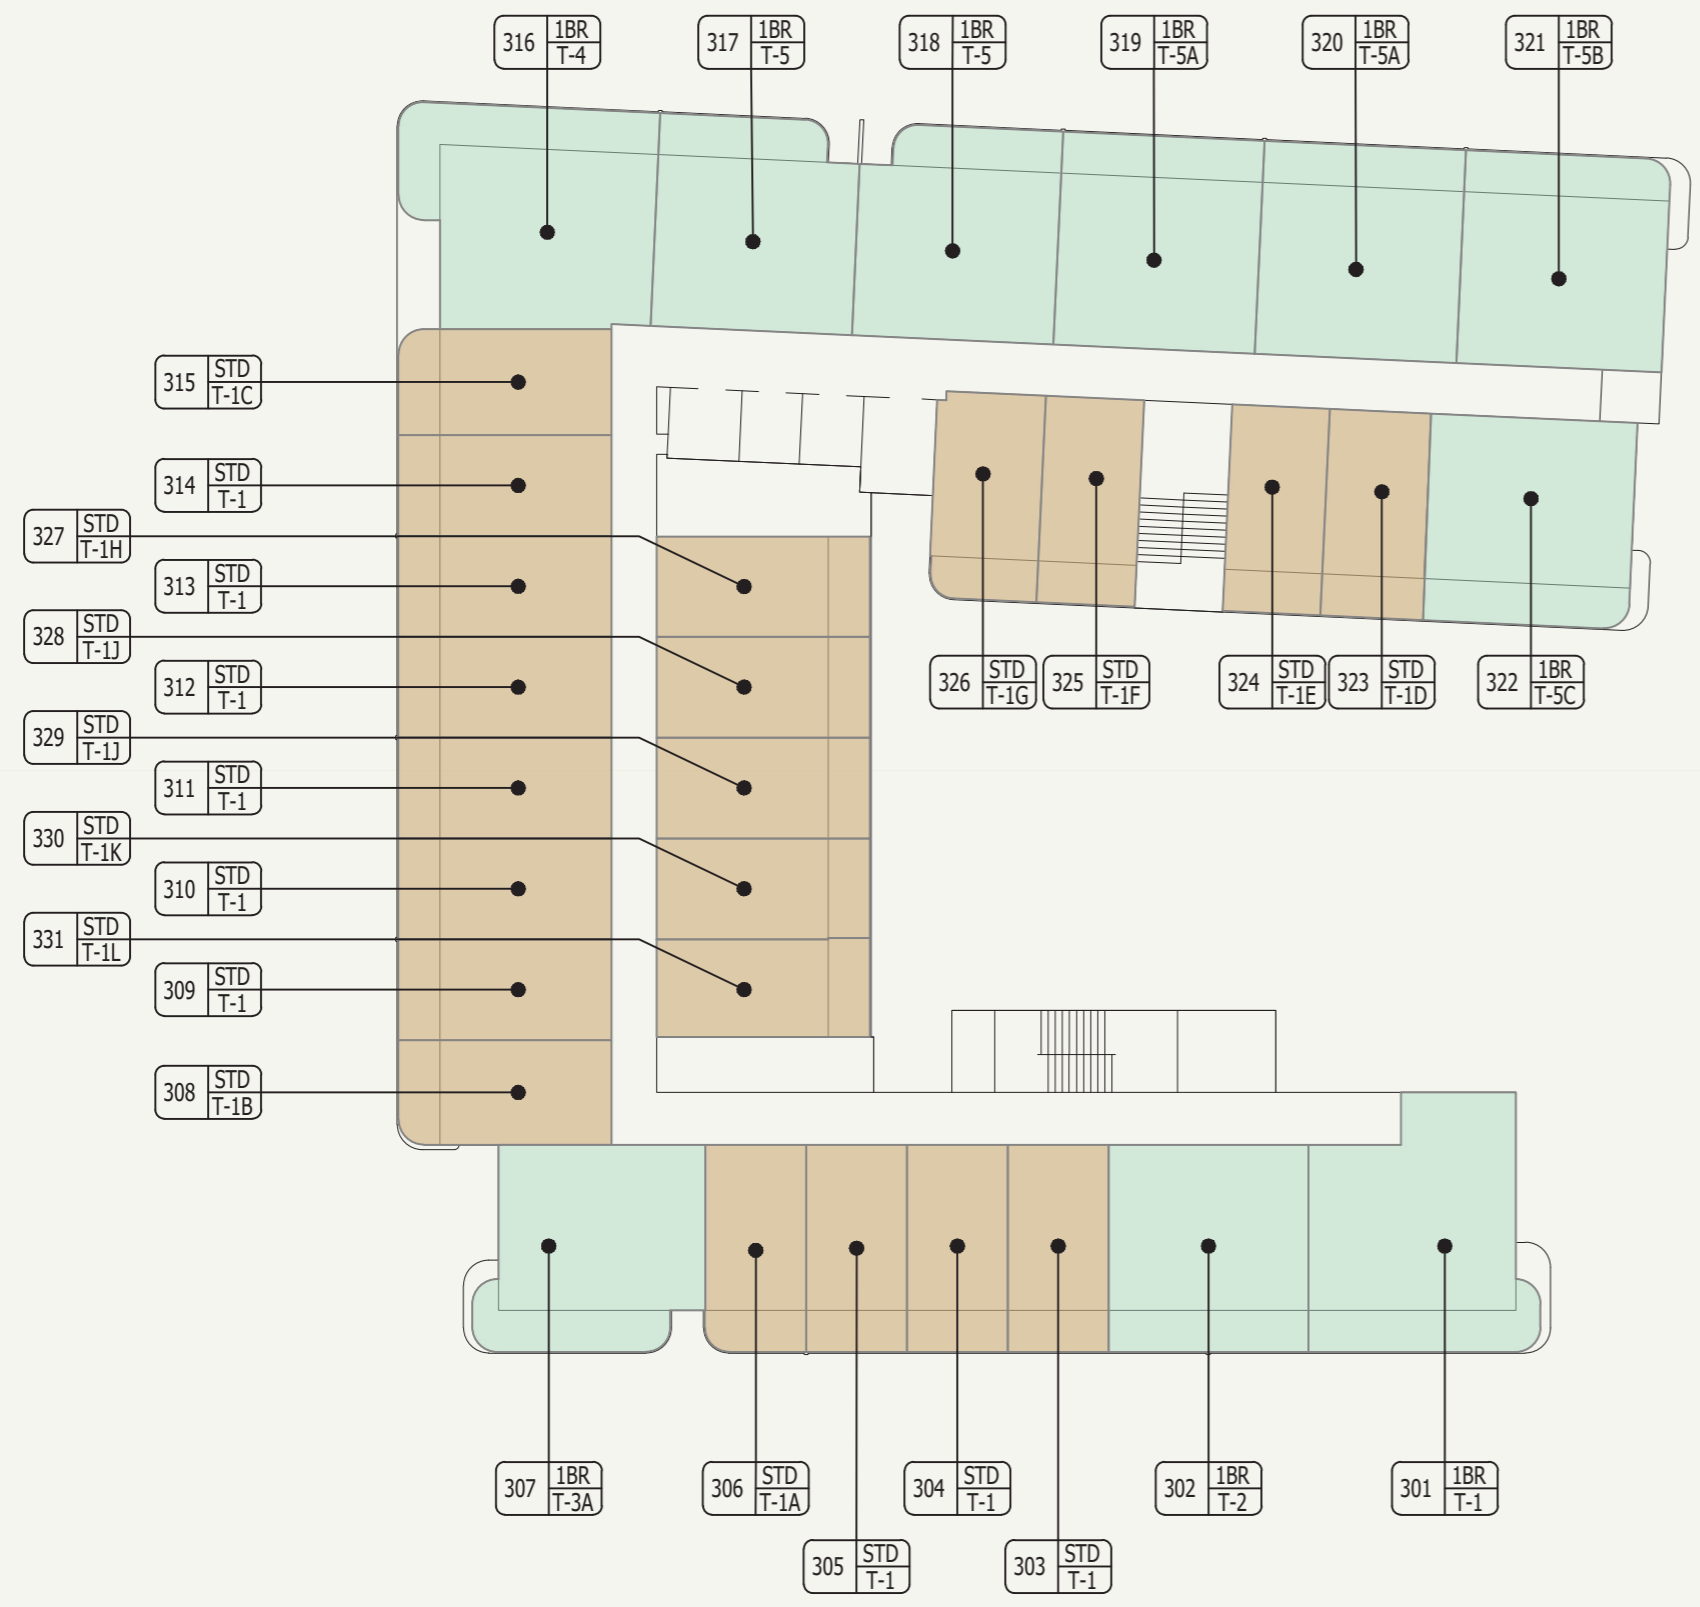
316 1BR T-4
317 1BR T-5
318 1BR T-5
319 1BR T-5A
320 1BR T-5A
321 1BR T-5B

315 STD T-1C
314 STD T-1
327 STD T-1H
313 STD T-1
328 STD T-1J
312 STD T-1
329 STD T-1J
311 STD T-1
330 STD T-1K
310 STD T-1
331 STD T-1L
309 STD T-1
308 STD T-1B

326 STD T-1G
325 STD T-1F
324 STD T-1E
323 STD T-1D
322 1BR T-5C

307 1BR T-3A
306 STD T-1A
304 STD T-1
302 1BR T-2
301 1BR T-1
305 STD T-1
303 STD T-1